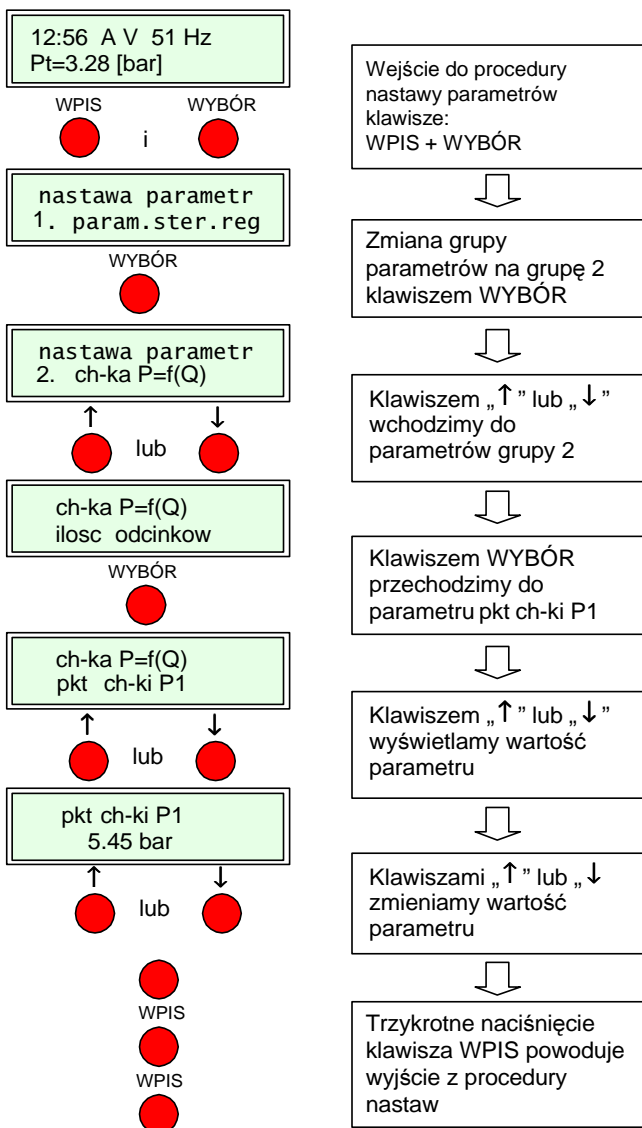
12:56 A V 51 Hz
Pt=3.28 [bar]

WPIS i WYBÓR

nastawa parametr
1. param.ster.reg

WYBÓR

nastawa parametr
2. ch-ka P=f(Q)

↑ lub ↓

ch-ka P=f(Q)
ilosc odcinkow

WYBÓR

ch-ka P=f(Q)
pkt ch-ki P1

↑ lub ↓

pkt ch-ki P1
5.45 bar

↑ lub ↓

WPIS

WPIS

Wejście do procedury nastawy parametrów klawisze: WPIS + WYBÓR

Zmiana grupy parametrów na grupę 2 klawiszem WYBÓR

Klawiszem „↑" lub „↓" wchodzimy do parametrów grupy 2

Klawiszem WYBÓR przechodzimy do parametru pkt ch-ki P1

Klawiszem „↑" lub „↓" wyświetlamy wartość parametru

Klawiszami „↑" lub „↓ zmieniamy wartość parametru

Trzykrotne naciśnięcie klawisza WPIS powoduje wyjście z procedury nastaw